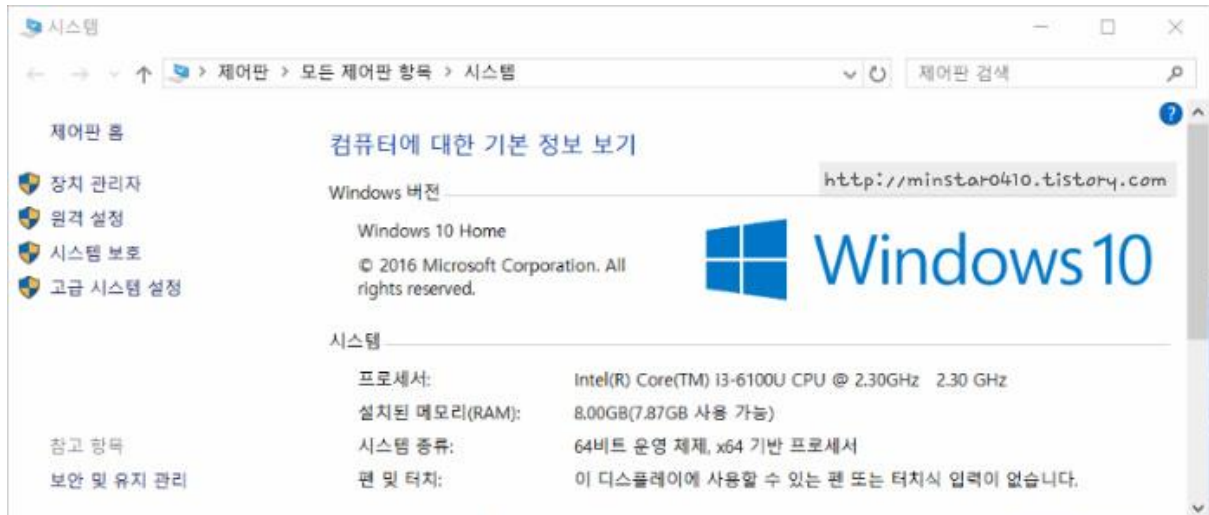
시스템

제어판 > 모든 제어판 항목 > 시스템

제어판 검색

제어판 홈

장치 관리자

원격 설정

시스템 보호

고급 시스템 설정

참고 항목

보안 및 유지 관리

컴퓨터에 대한 기본 정보 보기

http://minstar0410.tistory.com

Windows 버전

Windows 10 Home

© 2016 Microsoft Corporation. All rights reserved.

Windows 10

시스템

| | |
|---|---|
| 프로세서: | Intel(R) Core(TM) i3-6100U CPU @ 2.30GHz 2.30 GHz |
| 설치된 메모리(RAM): | 8.00GB(7.87GB 사용 가능) |
| 시스템 종류: | 64비트 운영 체제, x64 기반 프로세서 |
| 펜 및 터치: | 이 디스플레이에 사용할 수 있는 펜 또는 터치식 입력이 없습니다. |